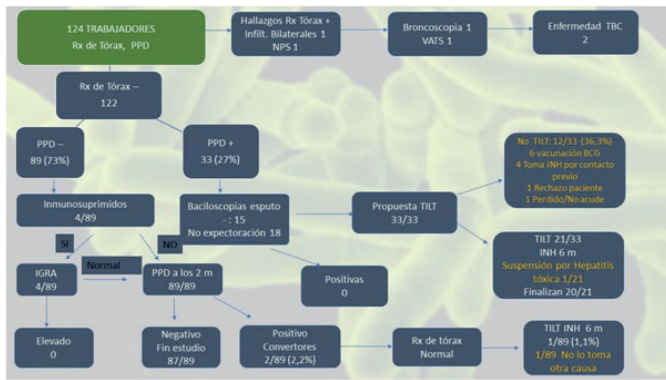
124 TRABAJADORES
Rx de Tórax, PPD

Hallazgos Rx Tórax + Infilt. Bilaterales 1
NPS 1

Broncoscopía 1
VATS 1

Enfermedad TBC
2

Rx de Tórax –
122

PPD –
89 (73%)

PPD +
33 (27%)

No TILT: 12/33 (36,3%)
6 vacunación BCG
4 Toma INH por contacto previo
1 Rechazo paciente
1 Perdido/No acude

Inmunosuprimidos
4/89

Baciloscopias esputo – : 15
No expectoración 18

Propuesta TILT
33/33

SI

NO

Normal

TILT 21/33
INH 6 m
Suspensión por Hepatitis tóxica 1/21
Finalizan 20/21

IGRA
4/89

PPD a los 2 m
89/89

Positivas
0

Elevado
0

Negativo
Fin estudio
87/89

Positivo
Convertores
2/89 (2,2%)

Rx de tórax
Normal

TILT INH 6 m
1/89 (1,1%)
1/89 No lo toma otra causa